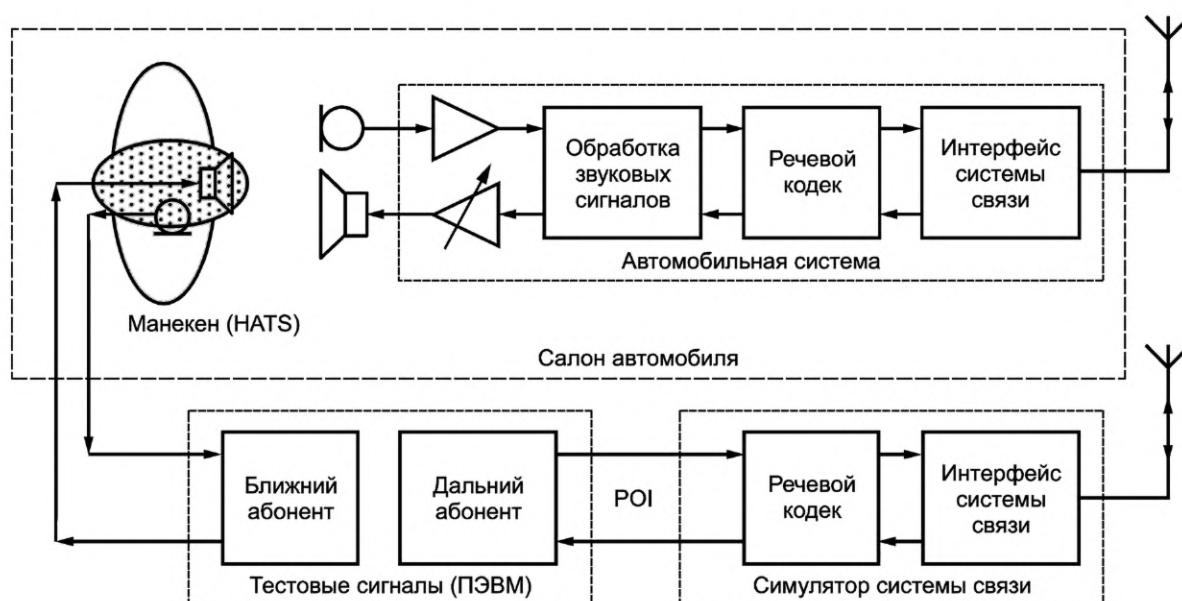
Обработка звуковых сигналов

Речевой кодек

Интерфейс системы связи

Автомобильная система

Манекен (HATS)

Салон автомобиля

Ближний абонент

Дальний абонент

POI

Речевой кодек

Интерфейс системы связи

Тестовые сигналы (ПЭВМ)

Симулятор системы связи